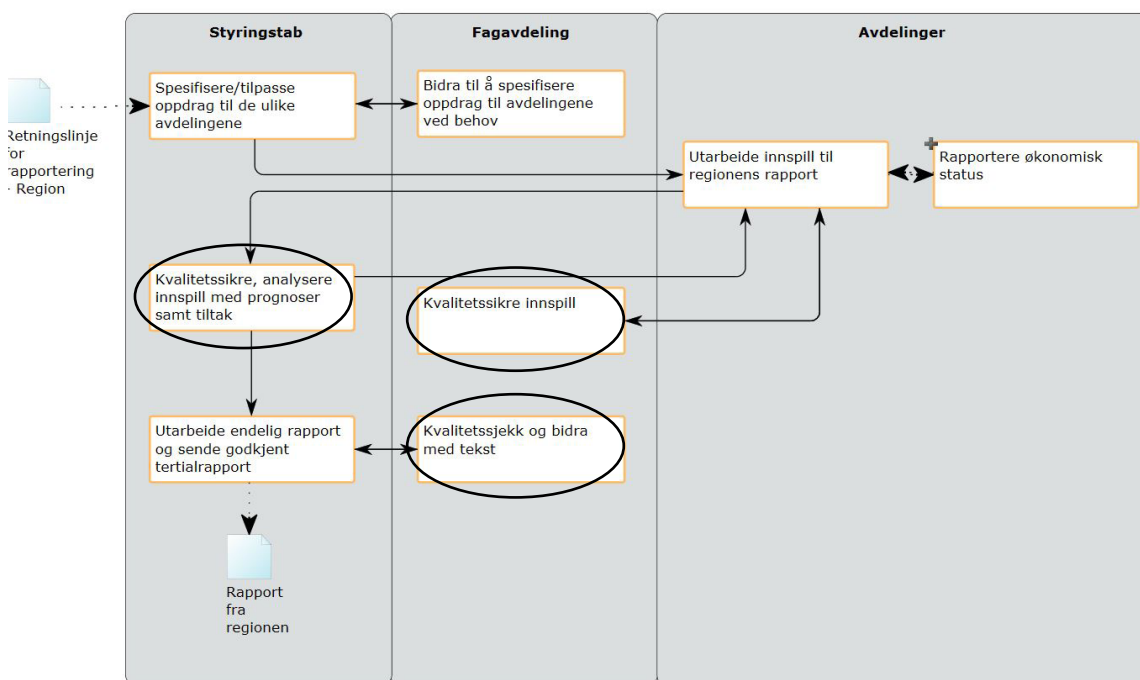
Styringstab

Fagavdeling

Avdelinger

Retningslinje for rapportering - Region

Spesifisere/tilpasse oppdrag til de ulike avdelingene

Bidra til å spesifisere oppdrag til avdelingene ved behov

Utarbeide innspill til regionens rapport

Rapportere økonomisk status

Kvalitetssikre, analysere innspill med prognoser samt tiltak

Kvalitetssikre innspill

Utarbeide endelig rapport og sende godkjent tertialrapport

Kvalitetssjekk og bidra med tekst

Rapport fra regionen